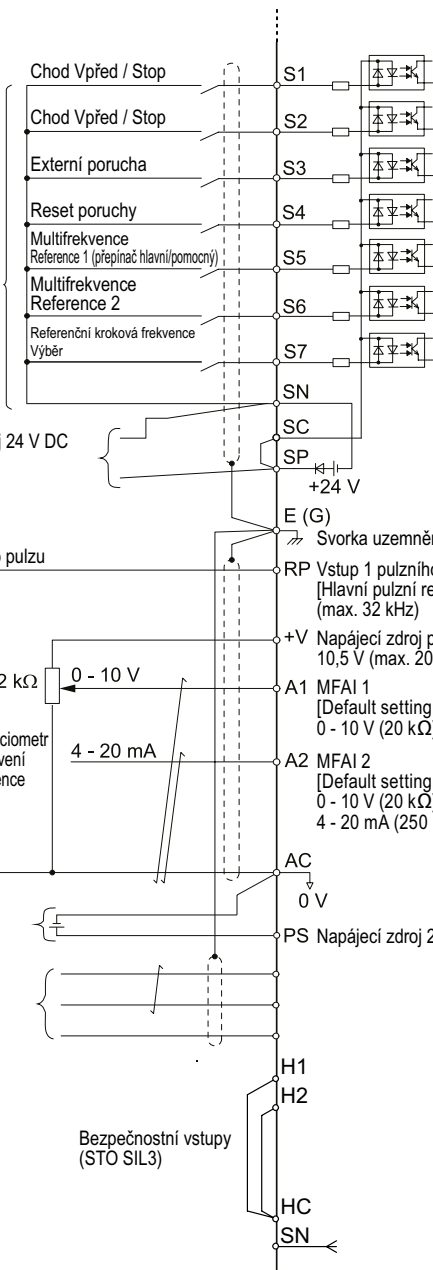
Chod Vpřed / Stop
S1
Chod Vpřed / Stop
S2
Externí porucha
S3
Reset poruchy
S4
Multifrekvence
Reference 1 (přepínač hlavní/pomocný)
S5
Multifrekvence
Reference 2
S6
Referenční kroková frekvence
Výběr
S7
SN
SC
24 V DC
SP
+24 V
E (G)
Svorka uzemněn
pulzu
RP Vstup 1 pulzního
[Hlavní pulzní re
(max. 32 kHz)
+V Napájecí zdroj p
10,5 V (max. 20
2 kΩ
0 - 10 V
A1 MFAI 1
[Default setting
0 - 10 V (20 kΩ
ciometr
vení
ence
4 - 20 mA
A2 MFAI 2
[Default setting
0 - 10 V (20 kΩ
4 - 20 mA (250
AC
0 V
PS Napájecí zdroj 2
H1
H2
Bezpečnostní vstupy
(STO SIL3)
HC
SN